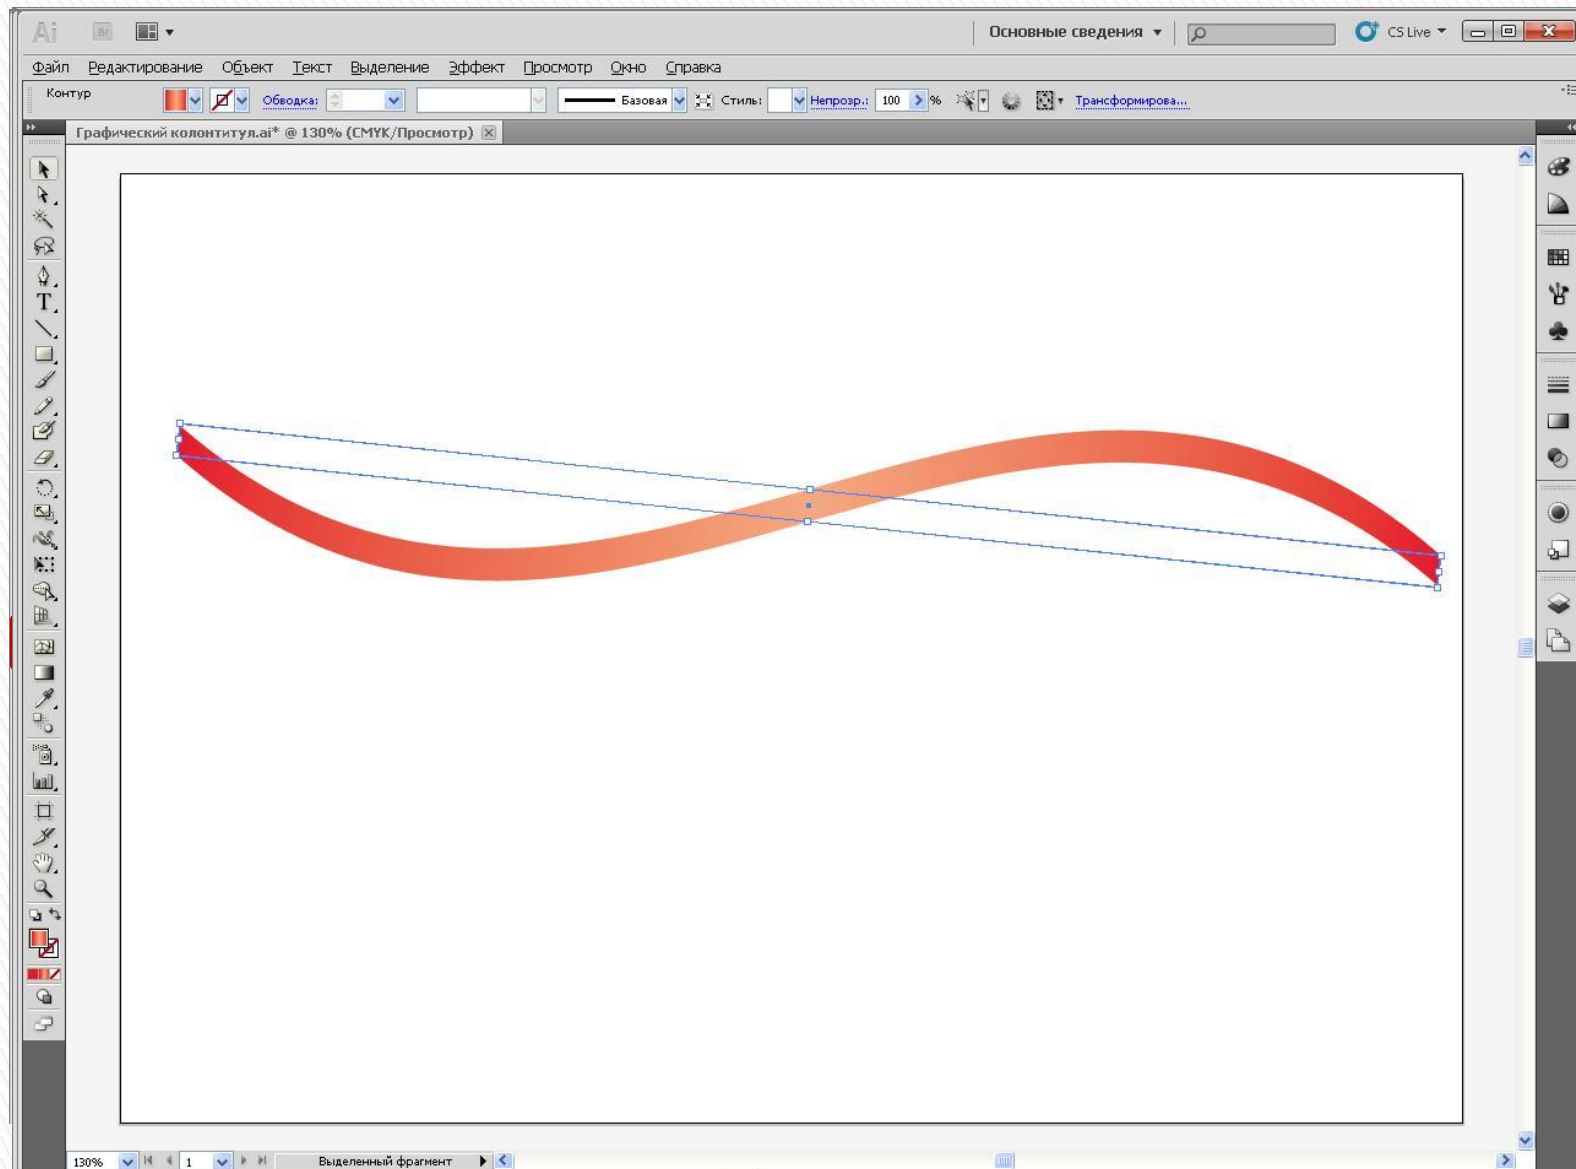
Ai Br
Основные сведения CS Live
Файл Редактирование Объект Текст Выделение Эффект Просмотр Окно Справка
Контур Обводка: Базовая Стиль: Непрозр.: 100 % Трансформирова...
Графический колонтитул.ai* @ 130% (CMYK/Просмотр)
130% 1 Выделенный фрагмент